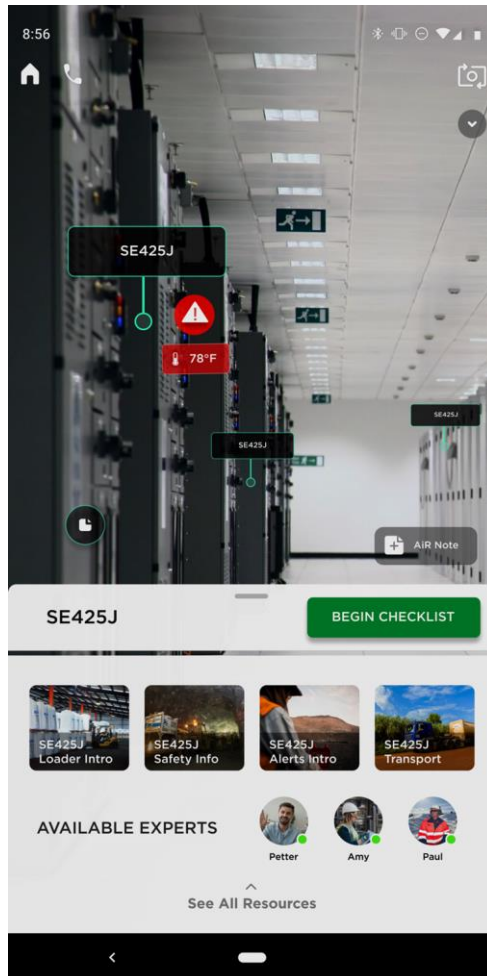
8:56

SE425J

78°F

SE425J

SE425J

AiR Note

SE425J

BEGIN CHECKLIST

SE425J Loader Intro

SE425J Safety Info

SE425J Alerts Intro

SE425J Transport

AVAILABLE EXPERTS

Petter

Amy

Paul

See All Resources